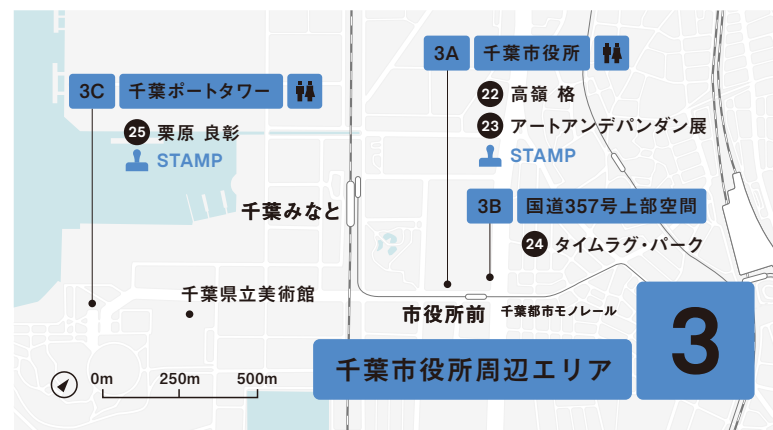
3A 千葉市役所

22 高嶺 格

23 アートアンデパンダン展

STAMP

3C 千葉ポートタワー

25 栗原 良彰

STAMP

千葉みなと

3B 国道357号上部空間

24 タイムラグ・パーク

千葉県立美術館

市役所前

千葉都市モノレール

千葉市役所周辺エリア

3

0m 250m 500m